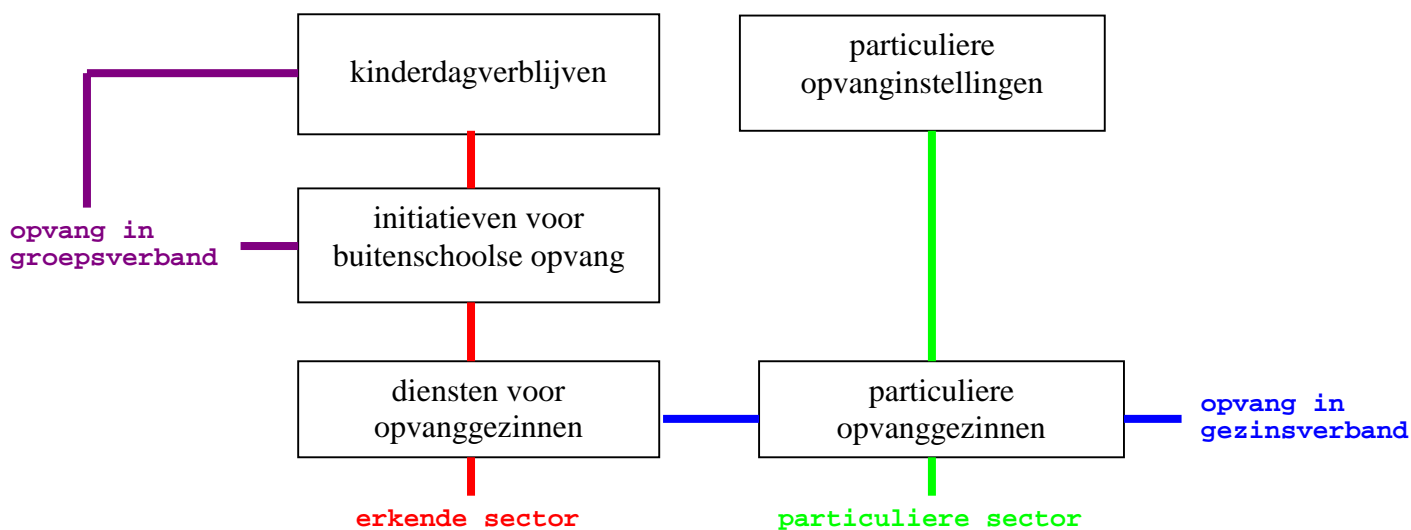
kinderdagverblijven

particuliere opvanginstellingen

opvang in groepsverband

initiatieven voor buitenschoolse opvang

diensten voor opvanggezinnen

particuliere opvanggezinnen

opvang in gezinsverband

erkende sector

particuliere sector